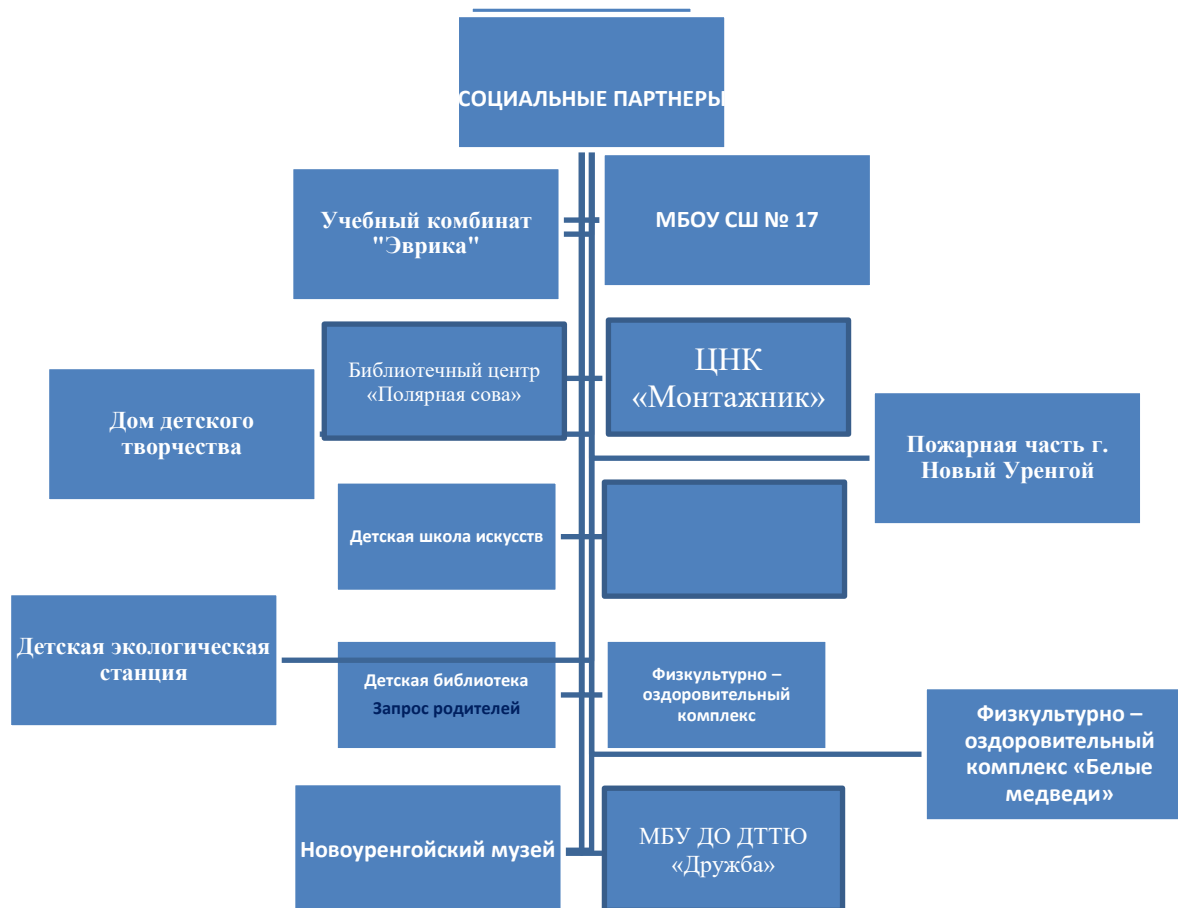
СОЦИАЛЬНЫЕ ПАРТНЕРЫ

Учебный комбинат "Эврика"

МБОУ СШ № 17

Библиотечный центр «Полярная сова»

ЦНК «Монтажник»

Дом детского творчества

Пожарная часть г. Новый Уренгой

Детская школа искусств

Детская экологическая станция

Детская библиотека
Запрос родителей

Физкультурно – оздоровительный комплекс

Физкультурно – оздоровительный комплекс «Белые медведи»

Новоуренгойский музей

МБУ ДО ДТТЮ «Дружба»